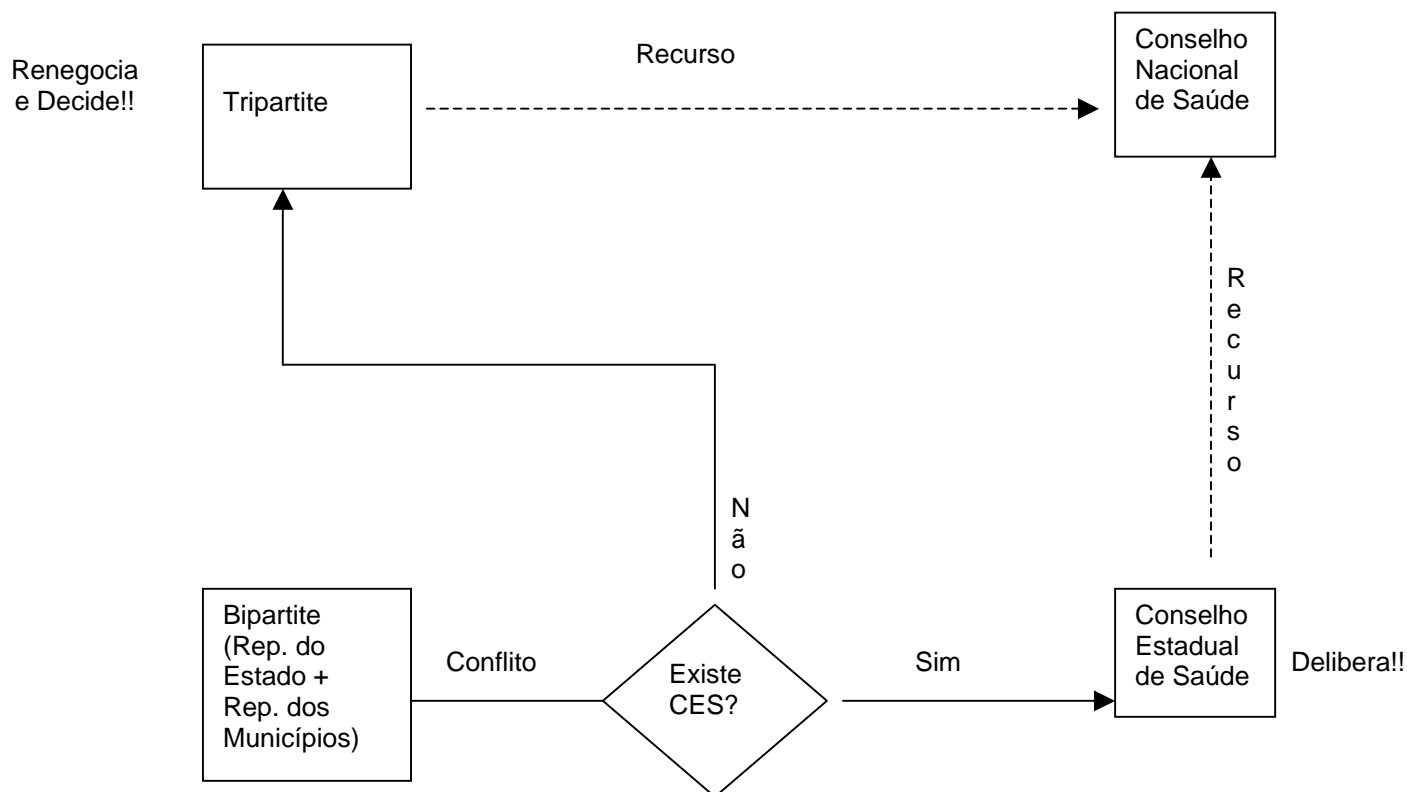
Renegocia e Decide!!

Tripartite

Recurso

Conselho Nacional de Saúde

Recurso

Não

Bipartite (Rep. do Estado + Rep. dos Municípios)

Conflito

Existe CES?

Sim

Conselho Estadual de Saúde

Delibera!!